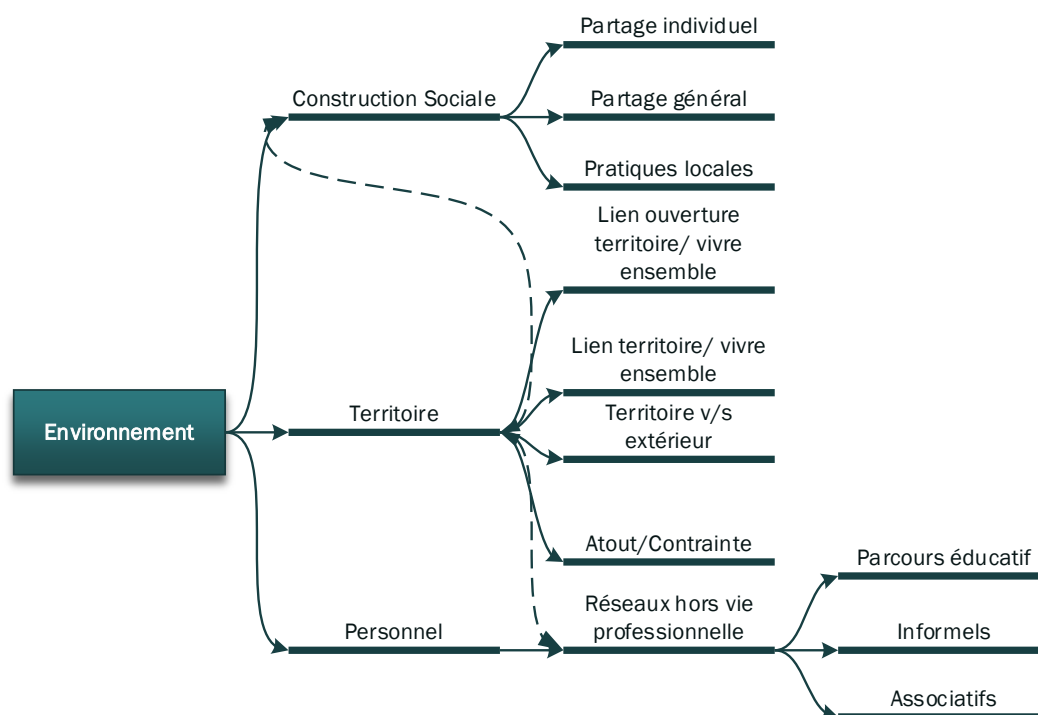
Environnement

Construction Sociale

Partage individuel

Partage général

Pratiques locales

Territoire

Lien ouverture territoire/ vivre ensemble

Lien territoire/ vivre ensemble

Territoire v/s extérieur

Atout/Contrainte

Personnel

Réseaux hors vie professionnelle

Parcours éducatif

Informels

Associatifs